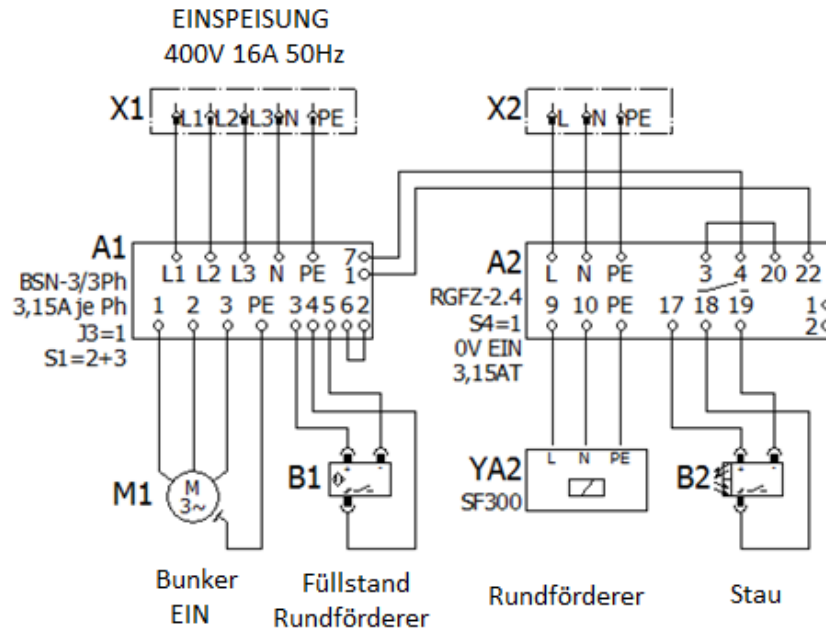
EINSPEISUNG
400V 16A 50Hz

X1 L1 L2 L3 N PE

X2 L N PE

A1
BSN-3/3Ph
3,15A je Ph
J3=1
S1=2+3

L1 L2 L3 N PE 7 1
1 2 3 PE 3 4 5 6 2

A2
RGFZ-2.4
S4=1
0V EIN
3,15AT

L N PE 3 4 20 22
9 10 PE 17 18 19 1 2

M1 M 3~

B1

YA2
SF300
L N PE

B2

Bunker
EIN

Füllstand
Rundförderer

Rundförderer

Stau